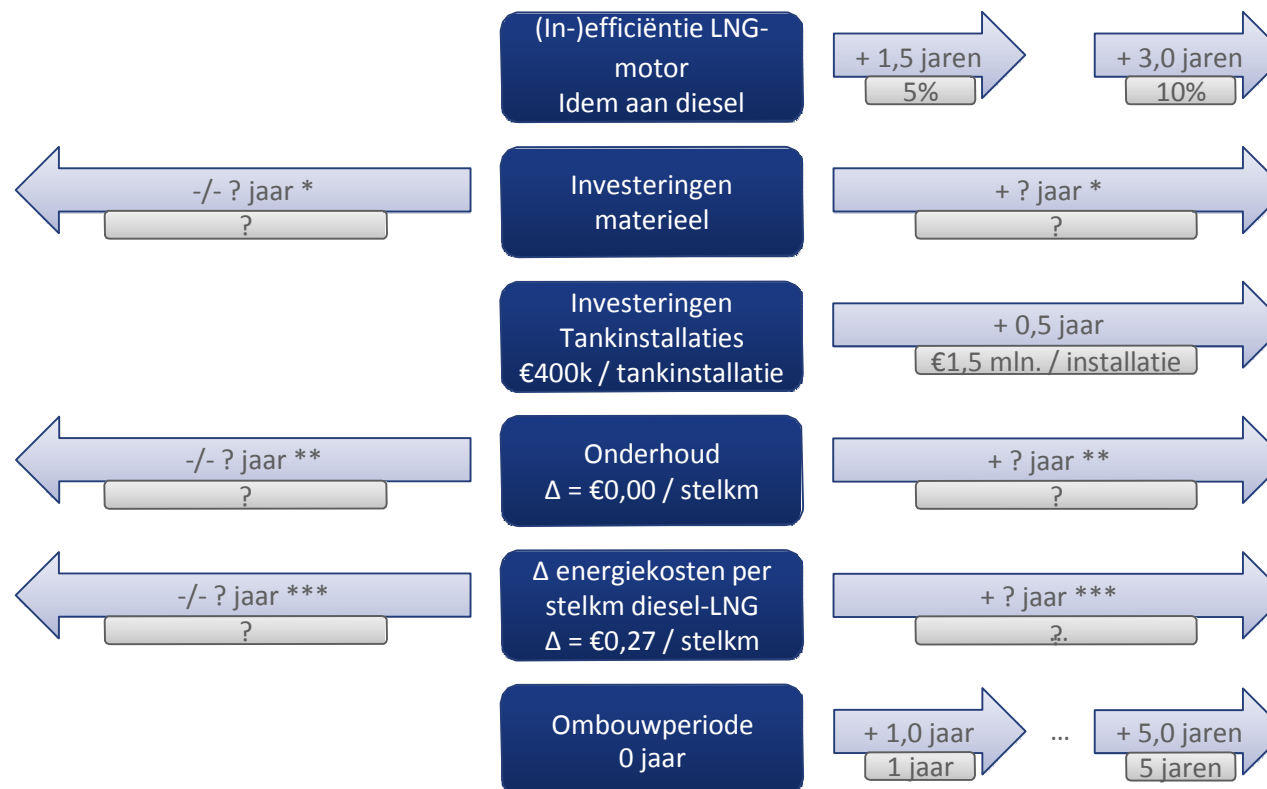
(In-)efficiëntie LNG-motor
Idem aan diesel

+ 1,5 jaren
5%

+ 3,0 jaren
10%

-/- ? jaar *
?

Investeringen materieel

+ ? jaar *
?

Investeringen Tankinstallaties
€400k / tankinstallatie

+ 0,5 jaar
€1,5 mln. / installatie

-/- ? jaar **
?

Onderhoud
Δ = €0,00 / stelkm

+ ? jaar **
?

-/- ? jaar ***
?

Δ energiekosten per stelkm diesel-LNG
Δ = €0,27 / stelkm

+ ? jaar ***
?.

Ombouwperiode
0 jaar

+ 1,0 jaar
1 jaar

...

+ 5,0 jaren
5 jaren